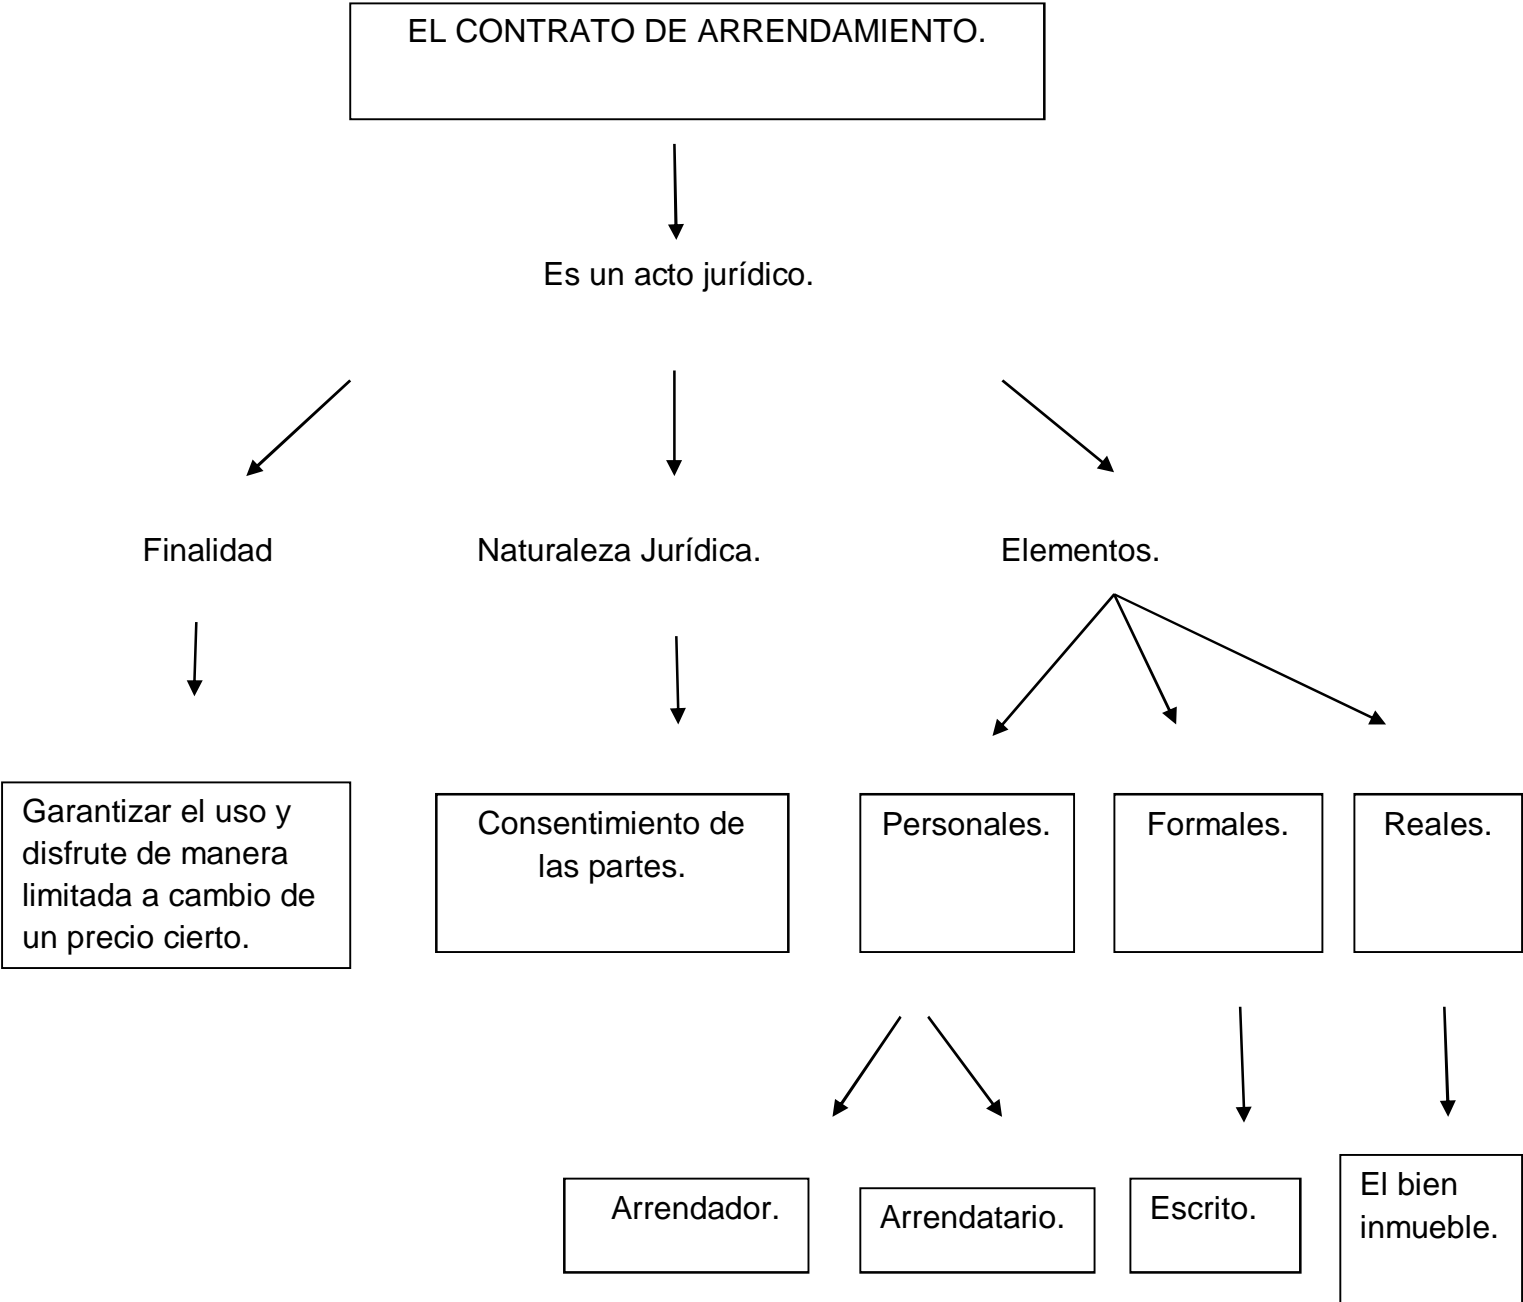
EL CONTRATO DE ARRENDAMIENTO.

Es un acto jurídico.

Finalidad

Naturaleza Jurídica.

Elementos.

Garantizar el uso y disfrute de manera limitada a cambio de un precio cierto.

Consentimiento de las partes.

Personales.

Formales.

Reales.

Arrendador.

Arrendatario.

Escrito.

El bien inmueble.